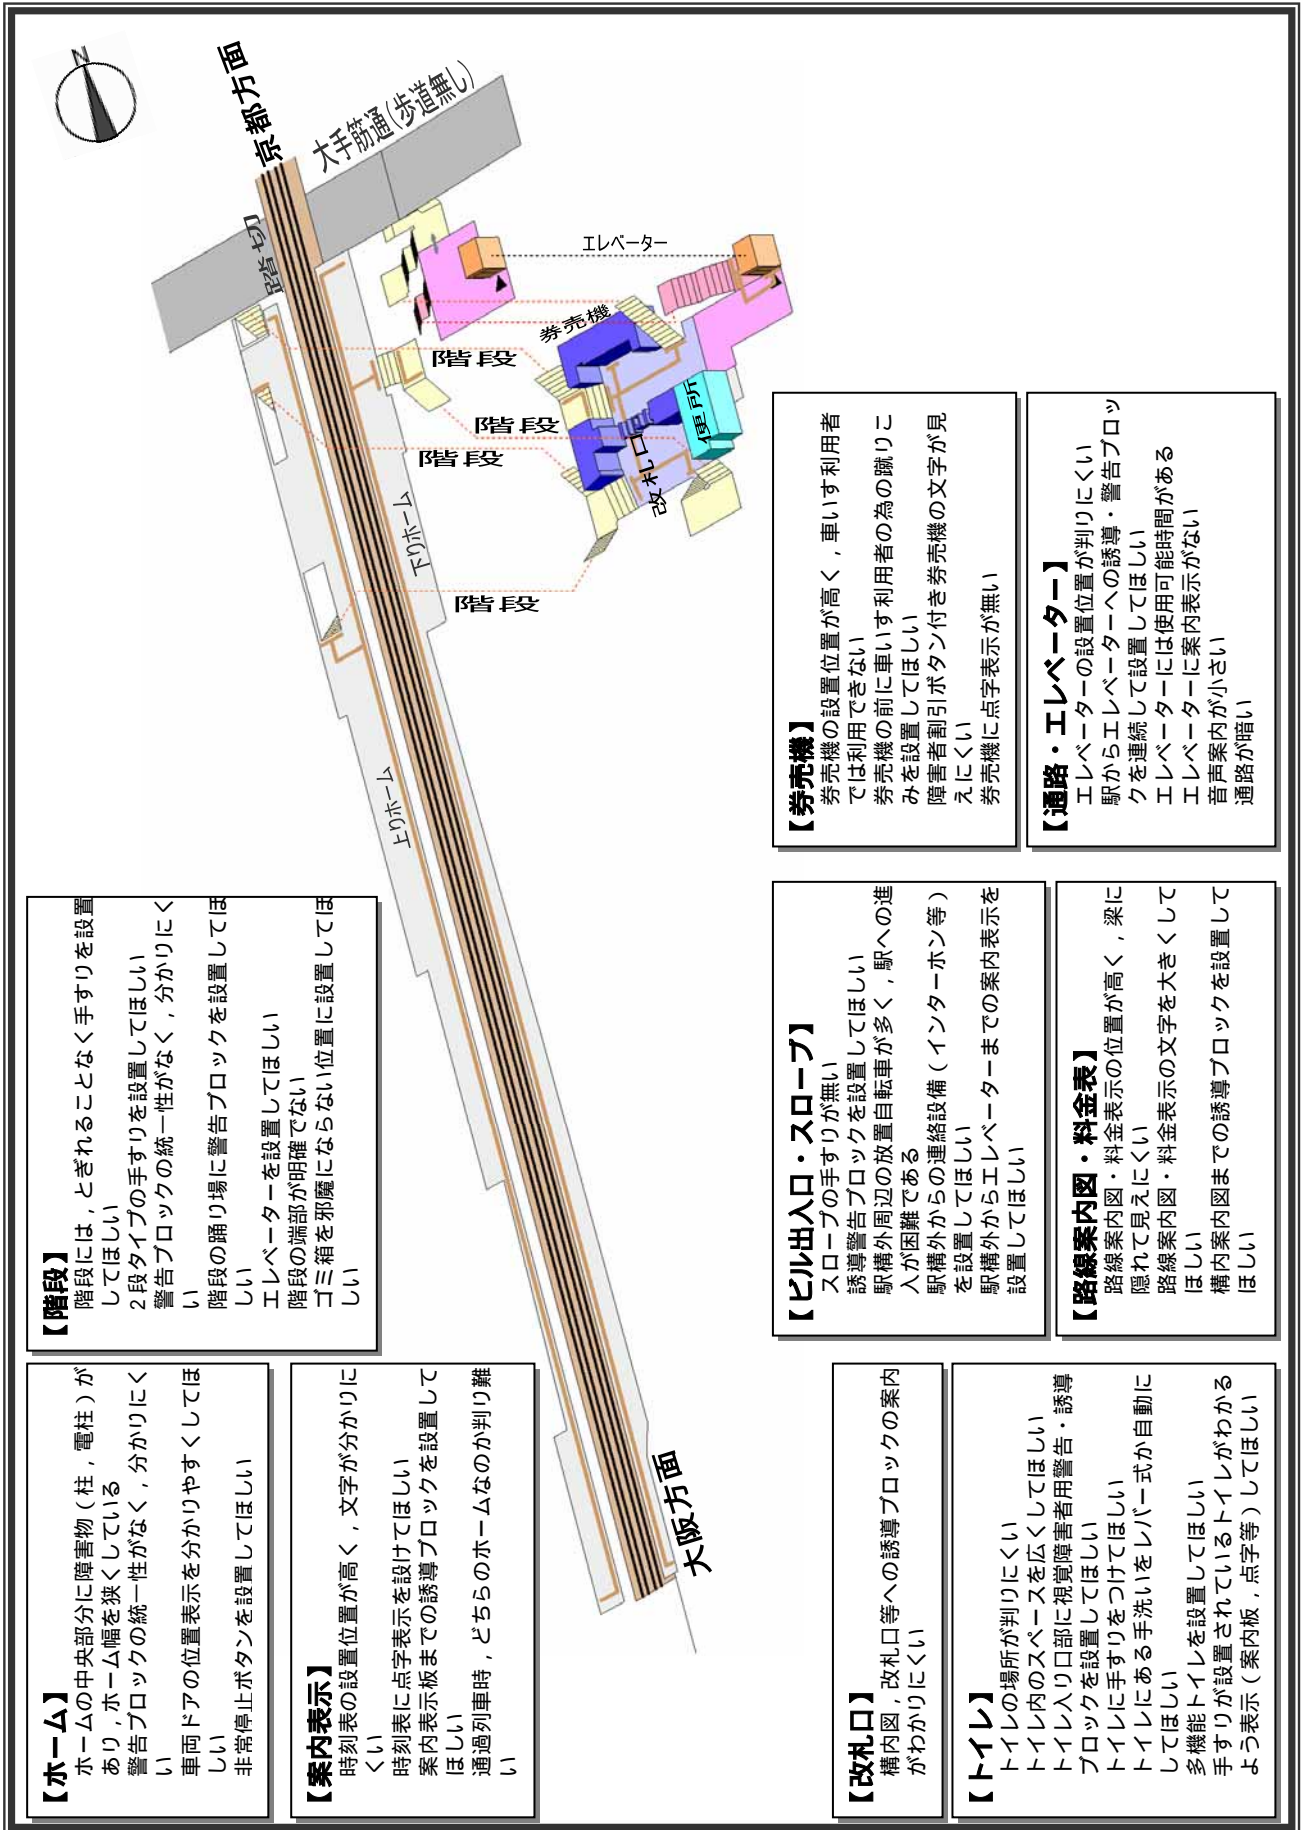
京都方面

大手筋通(歩道無し)

踏切

エレベーター

券売機

階段

階段

階段

改札口

便所

下りホーム

階段

上りホーム

大阪方面

【階段】
階段には，とぎれることなく手すりを設置してほしい
2段タイプの手すりを設置してほしい
警告ブロックの統一性がなく，分かりにくい
階段の踊り場に警告ブロックを設置してほしい
エレベーターを設置してほしい
階段の端部が明確でない
ゴミ箱を邪魔にならない位置に設置してほしい

【ビル出入口・スロープ】
スロープの手すりが無い
誘導警告ブロックを設置してほしい
駅構外周辺の放置自転車が多く，駅への進入が困難である
駅構外からの連絡設備（インターホン等）を設置してほしい
駅構外からエレベーターまでの案内表示を設置してほしい

【券売機】
券売機の設置位置が高く，車いす利用者では利用できない
券売機の前に車いす利用者の為の蹴りこみを設置してほしい
障害者割引ボタン付き券売機の文字が見えにくい
券売機に点字表示が無い

【通路・エレベーター】
エレベーターの設置位置が判りにくい
駅からエレベーターへの誘導・警告ブロックを連続して設置してほしい
エレベーターには使用可能時間がある
エレベーターに案内表示がない
音声案内が小さい
通路が暗い

【路線案内図・料金表】
路線案内図・料金表示の位置が高く，梁に隠れて見えにくい
路線案内図・料金表示の文字を大きくしてほしい
構内案内図までの誘導ブロックを設置してほしい

【ホーム】
ホームの中央部分に障害物（柱，電柱）があり，ホーム幅を狭くしている
警告ブロックの統一性がなく，分かりにくい
車両ドアの位置表示を分かりやすくしてほしい
非常停止ボタンを設置してほしい

【案内表示】
時刻表の設置位置が高く，文字が分かりにくい
時刻表に点字表示を設けてほしい
案内表示板までの誘導ブロックを設置してほしい
通過列車時，どちらのホームなのか判り難い

【改札口】
構内図，改札口等への誘導ブロックの案内がわかりにくい

【トイレ】
トイレの場所が判りにくい
トイレ内のスペースを広くしてほしい
トイレ入り口部に視覚障害者用警告・誘導ブロックを設置してほしい
トイレに手すりをつけてほしい
トイレにある手洗いをレバー式か自動にしてほしい
多機能トイレを設置してほしい
手すりが設置されているトイレがわかるよう表示（案内板，点字等）してほしい